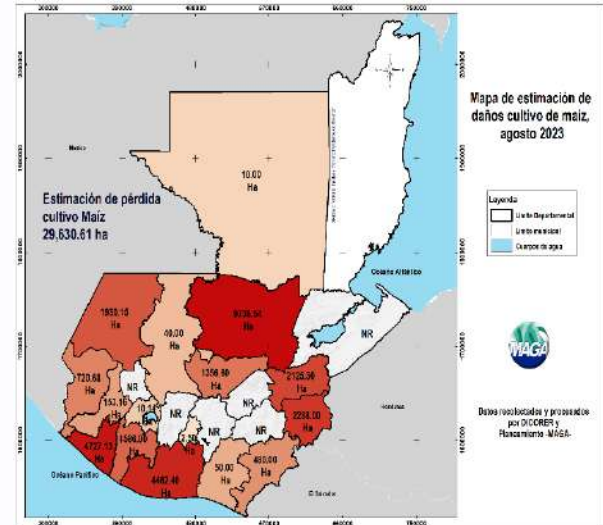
Mapa de estimación de daños cultivo de maíz, agosto 2023

Estimación de pérdida cultivo Maíz 29,630.61 ha

Mexico

10.00 Ha

Leyenda
Límite Departamental
Límite municipal
Cuerpos de agua

Océano Atlántico

NR

1930.10 Ha

40.00 Ha

9036.54 Ha

720.68 Ha

NR

153.16 Ha

10.14

1356.80 Ha

2125.50 Ha

NR

NR

NR

NR

2284.00 Ha

4727.13 Ha

1580.00 Ha

2.50 Ha

NR

4482.40 Ha

50.00 Ha

480.00 Ha

Océano Pacífico

Honduras

El Salvador

MAGA

Datos recolectados y procesados por DICORER y Planeamiento -MAGA-